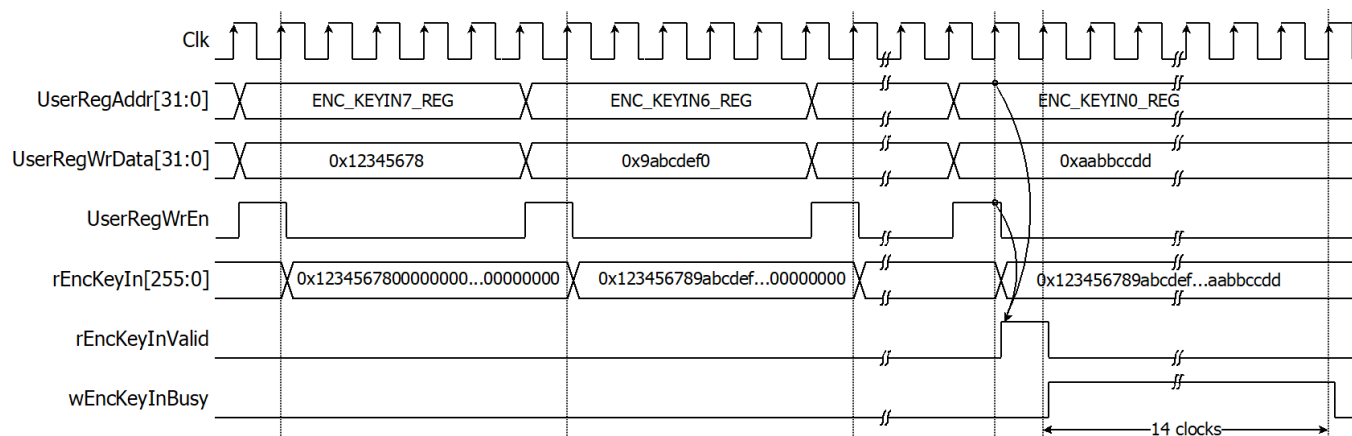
Clk

UserRegAddr[31:0]
ENC_KEYIN7_REG
ENC_KEYIN6_REG
ENC_KEYIN0_REG

UserRegWrData[31:0]
0x12345678
0x9abcdef0
0xaabbccdd

UserRegWrEn

rEncKeyIn[255:0]
0x1234567800000000...00000000
0x123456789abcdef...00000000
0x123456789abcdef...aabbccdd

rEncKeyInValid

wEncKeyInBusy
14 clocks